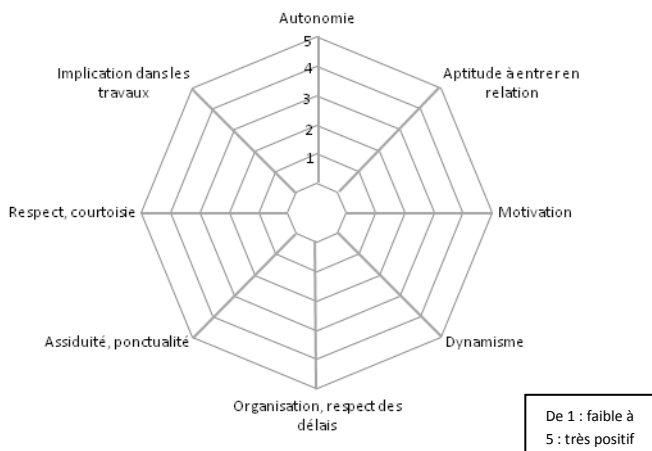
Autonomie
5
4
3
2
1
Aptitude à entrer en relation
Motivation
Dynamisme
Organisation, respect des délais
Assiduité, ponctualité
Respect, courtoisie
Implication dans les travaux

De 1 : faible à 5 : très positif